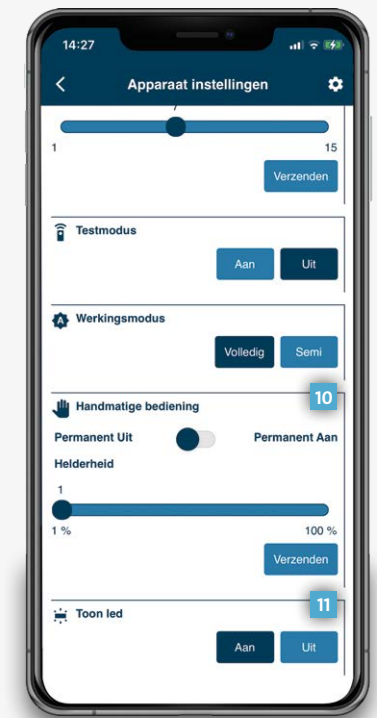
14:27

Apparaat instellingen

7

1

15

Verzenden

Testmodus

Aan

Uit

Werkingsmodus

Volledig

Semi

10

Handmatige bediening

Permanent Uit

Permanent Aan

Helderheid

1

1 %

100 %

Verzenden

11

Toon led

Aan

Uit